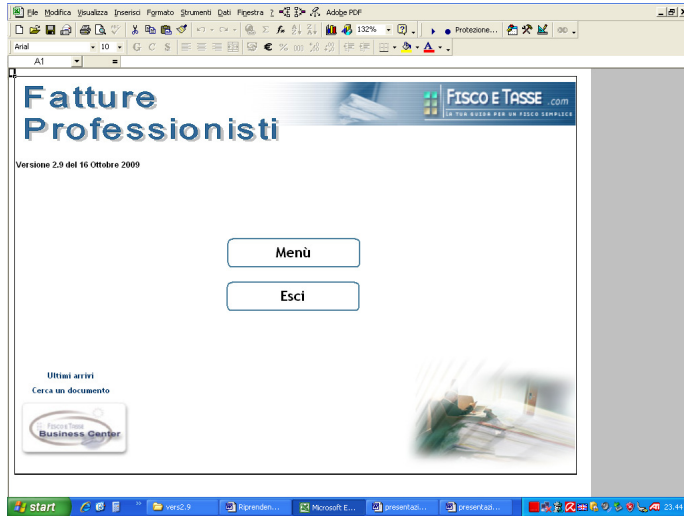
File Modifica Visualizza Inserisci Formato Strumenti Dati Finestra ? Adobe PDF

132%

Protezione...

Arial 10 G C S € %

A1 =

Fatture Professionisti

FISCO E TASSE .com
LA TUA GUIDA PER UN FISCO SEMPLICE

Versione 2.9 del 16 Ottobre 2009

Menù

Esci

Ultimi arrivi
Cerca un documento

Fisco e Tasse Business Center

start vers2.9 Riprenden... Microsoft E... presentazi... presentazi... 23.44